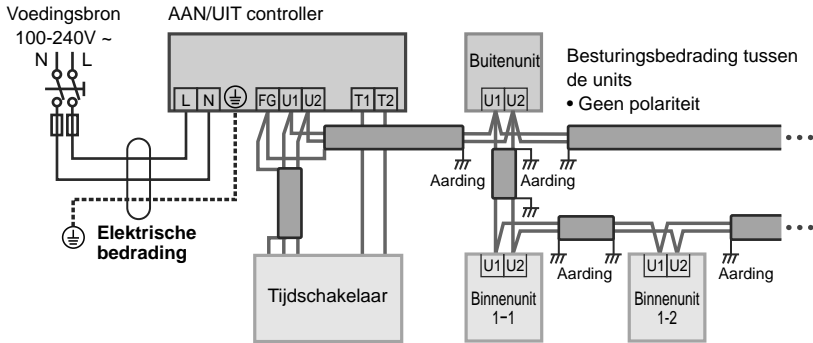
Voedingsbron
100-240V ~
N L

AAN/UIT controller

L N FG U1 U2 T1 T2

Buitenunit
U1 U2

Besturingsbedrading tussen de units
• Geen polariteit

Aarding
Aarding

Elektrische bedrading

Tijdschakelaar

U1 U2
Binnenunit 1-1

Aarding

U1 U2
Binnenunit 1-2

Aarding